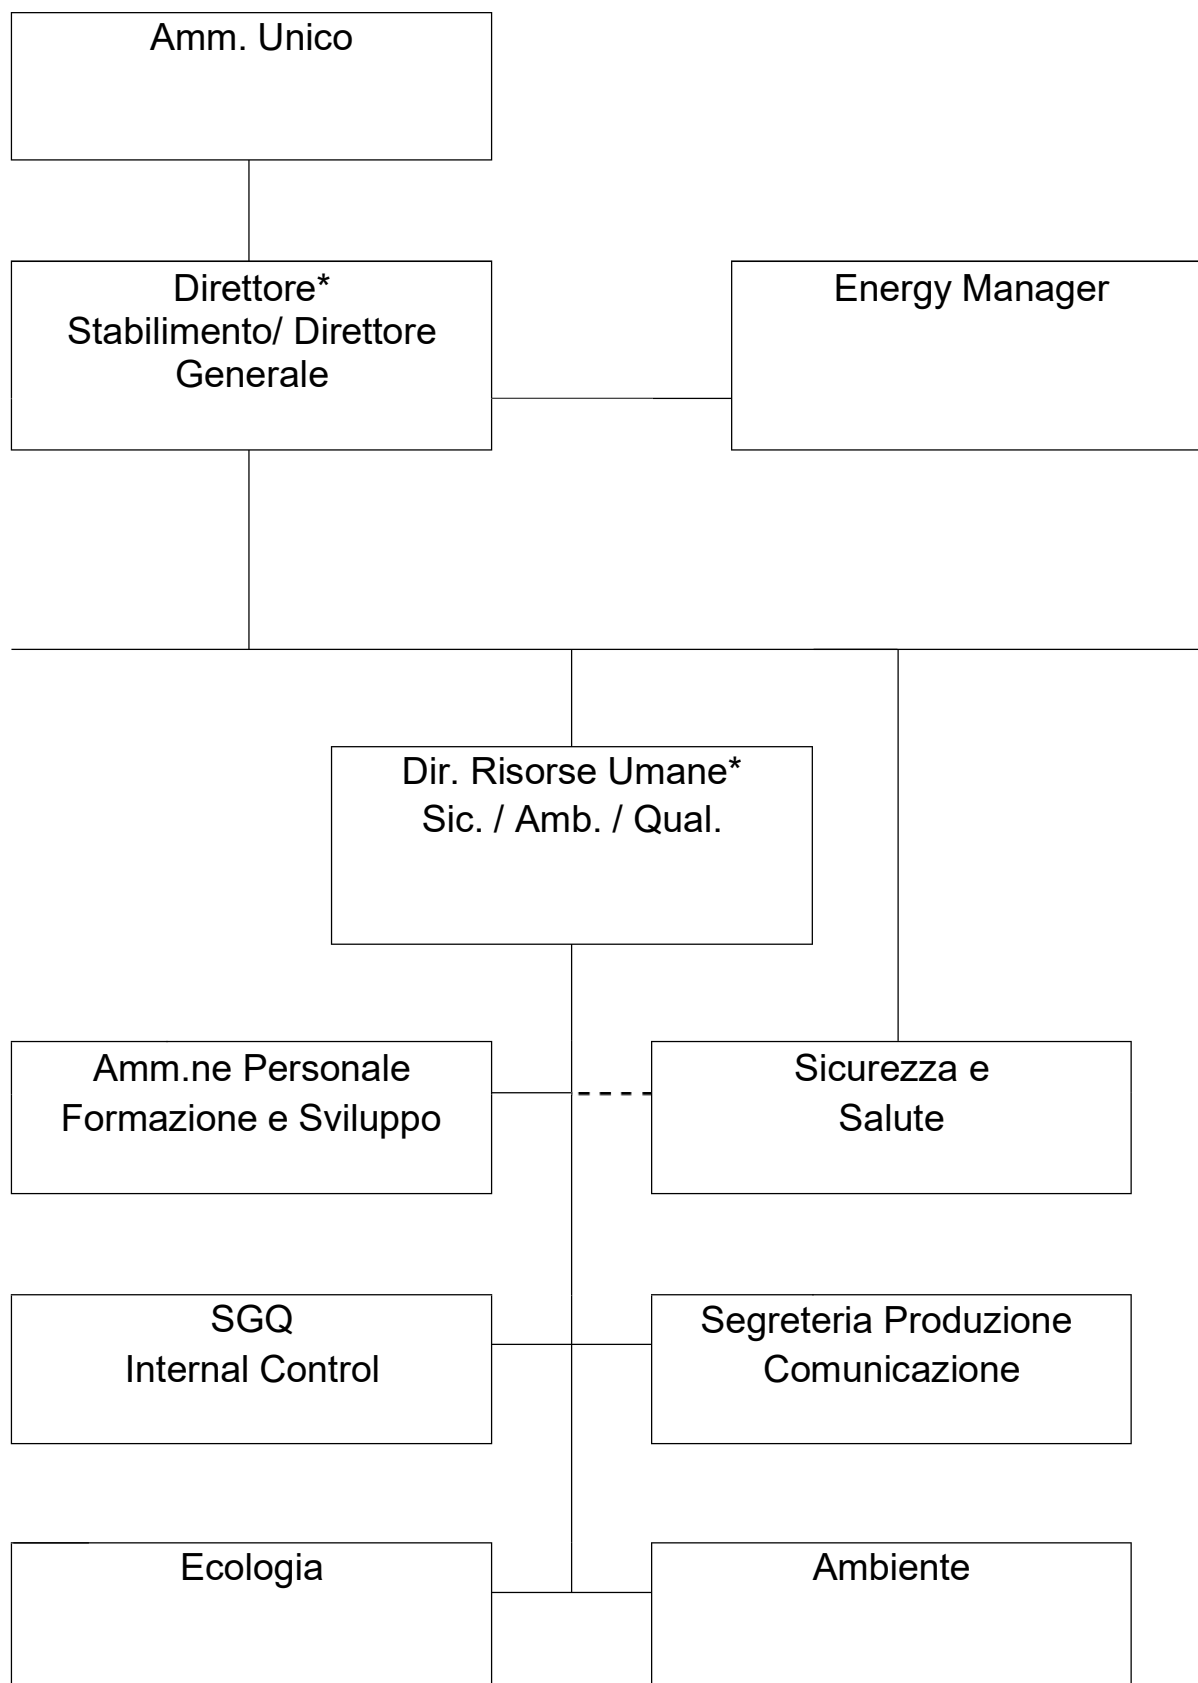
Amm. Unico

Direttore*
Stabilimento/ Direttore Generale

Energy Manager

Dir. Risorse Umane*
Sic. / Amb. / Qual.

Amm.ne Personale
Formazione e Sviluppo

Sicurezza e
Salute

SGQ
Internal Control

Segreteria Produzione
Comunicazione

Ecologia

Ambiente